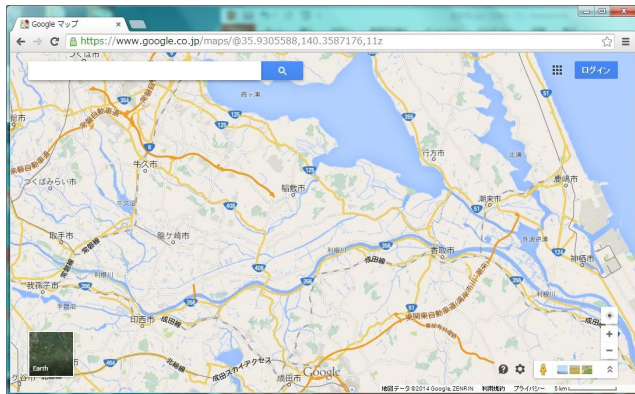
Google マップ

https://www.google.co.jp/maps/@35.9305588,140.3587176,11z

ログイン

牛久市
つくばみらい市
稲敷市
行方市
鹿嶋市
潮来市
龍ケ崎市
取手市
香取市
神栖市
我孫子市
印西市
成田市
成田線
利根川
北浦
西の洲
東関東自動車道
常磐自動車道
首都圏中央連絡自動車道
成田スカイアクセス
北総線
Earth
Google
地図データ ©2014 Google, ZENRIN 利用規約 プライバシー 5 km